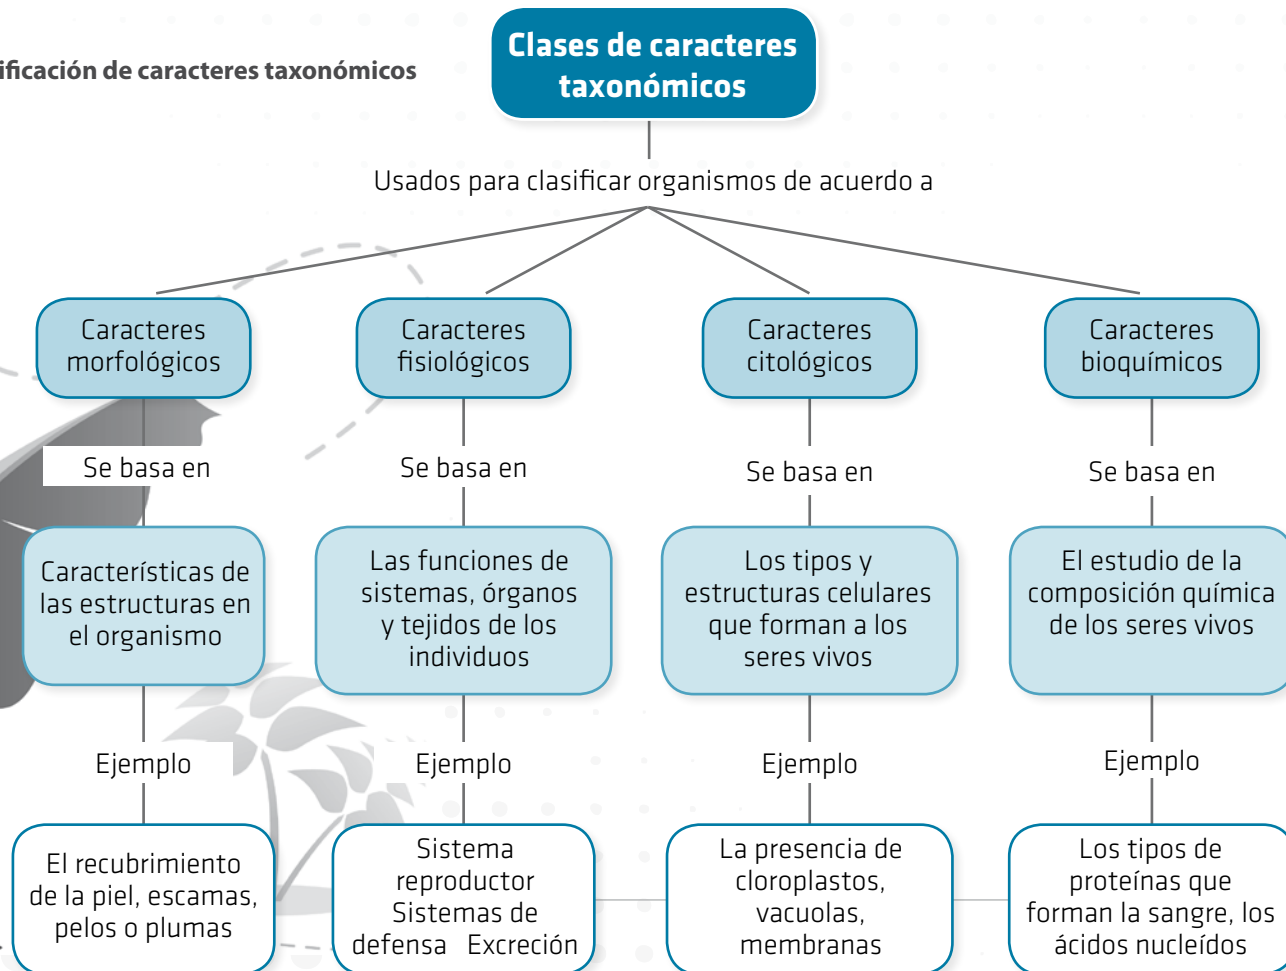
ificación de caracteres taxonómicos

Clases de caracteres taxonómicos

Usados para clasificar organismos de acuerdo a

Caracteres morfológicos

Se basa en

Características de las estructuras en el organismo

Ejemplo

El recubrimiento de la piel, escamas, pelos o plumas

Caracteres fisiológicos

Se basa en

Las funciones de sistemas, órganos y tejidos de los individuos

Ejemplo

Sistema reproductor Sistemas de defensa Excreción

Caracteres citológicos

Se basa en

Los tipos y estructuras celulares que forman a los seres vivos

Ejemplo

La presencia de cloroplastos, vacuolas, membranas

Caracteres bioquímicos

Se basa en

El estudio de la composición química de los seres vivos

Ejemplo

Los tipos de proteínas que forman la sangre, los ácidos nucleídos